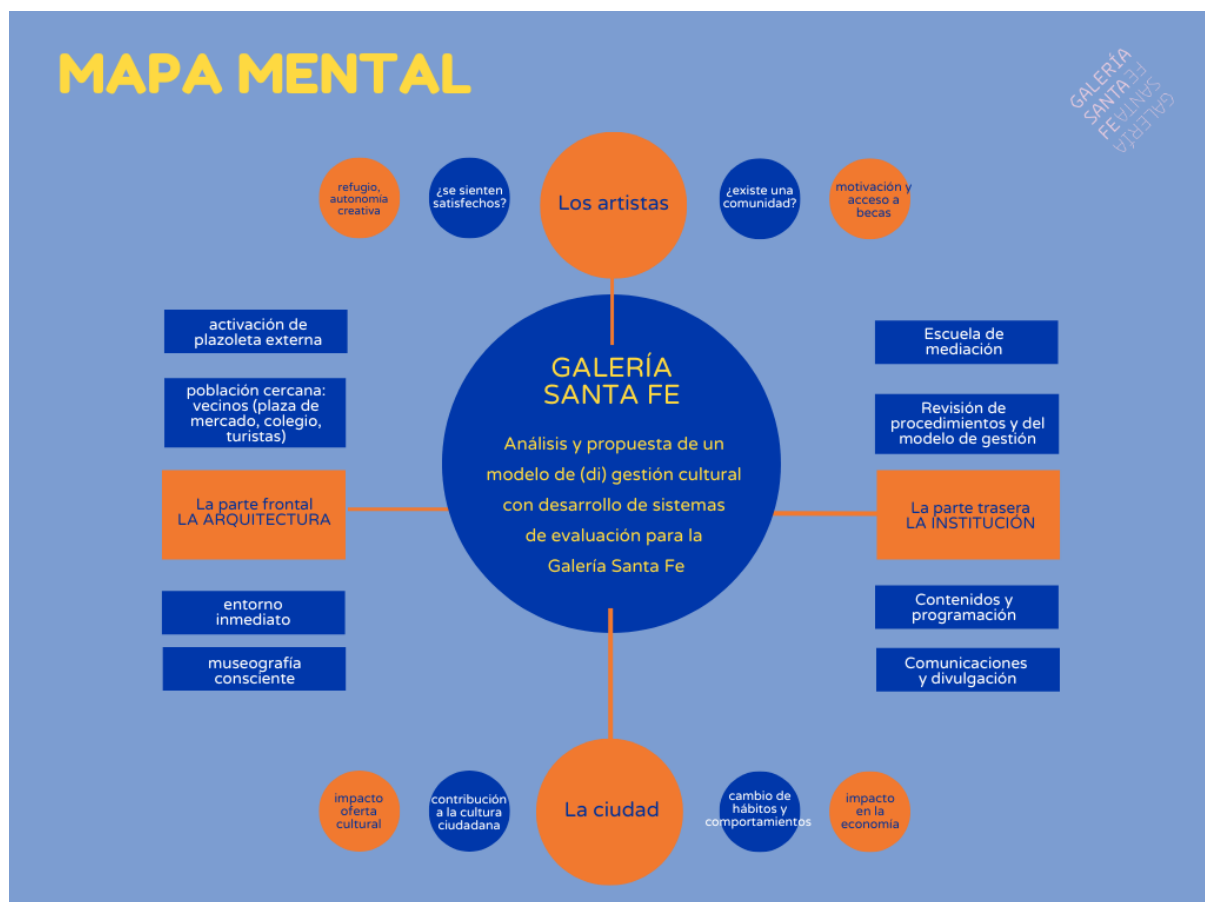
MAPA MENTAL

GALERÍA SANTA FE GALERÍA SANTA FE

refugio, autonomía creativa

¿se sienten satisfechos?

Los artistas

¿existe una comunidad?

motivación y acceso a becas

activación de plazoleta externa

población cercana: vecinos (plaza de mercado, colegio, turistas)

La parte frontal
LA ARQUITECTURA

entorno inmediato

museografía consciente

GALERÍA SANTA FE

Análisis y propuesta de un modelo de (di) gestión cultural con desarrollo de sistemas de evaluación para la Galería Santa Fe

Escuela de mediación

Revisión de procedimientos y del modelo de gestión

La parte trasera
LA INSTITUCIÓN

Contenidos y programación

Comunicaciones y divulgación

impacto oferta cultural

contribución a la cultura ciudadana

La ciudad

cambio de hábitos y comportamientos

impacto en la economía